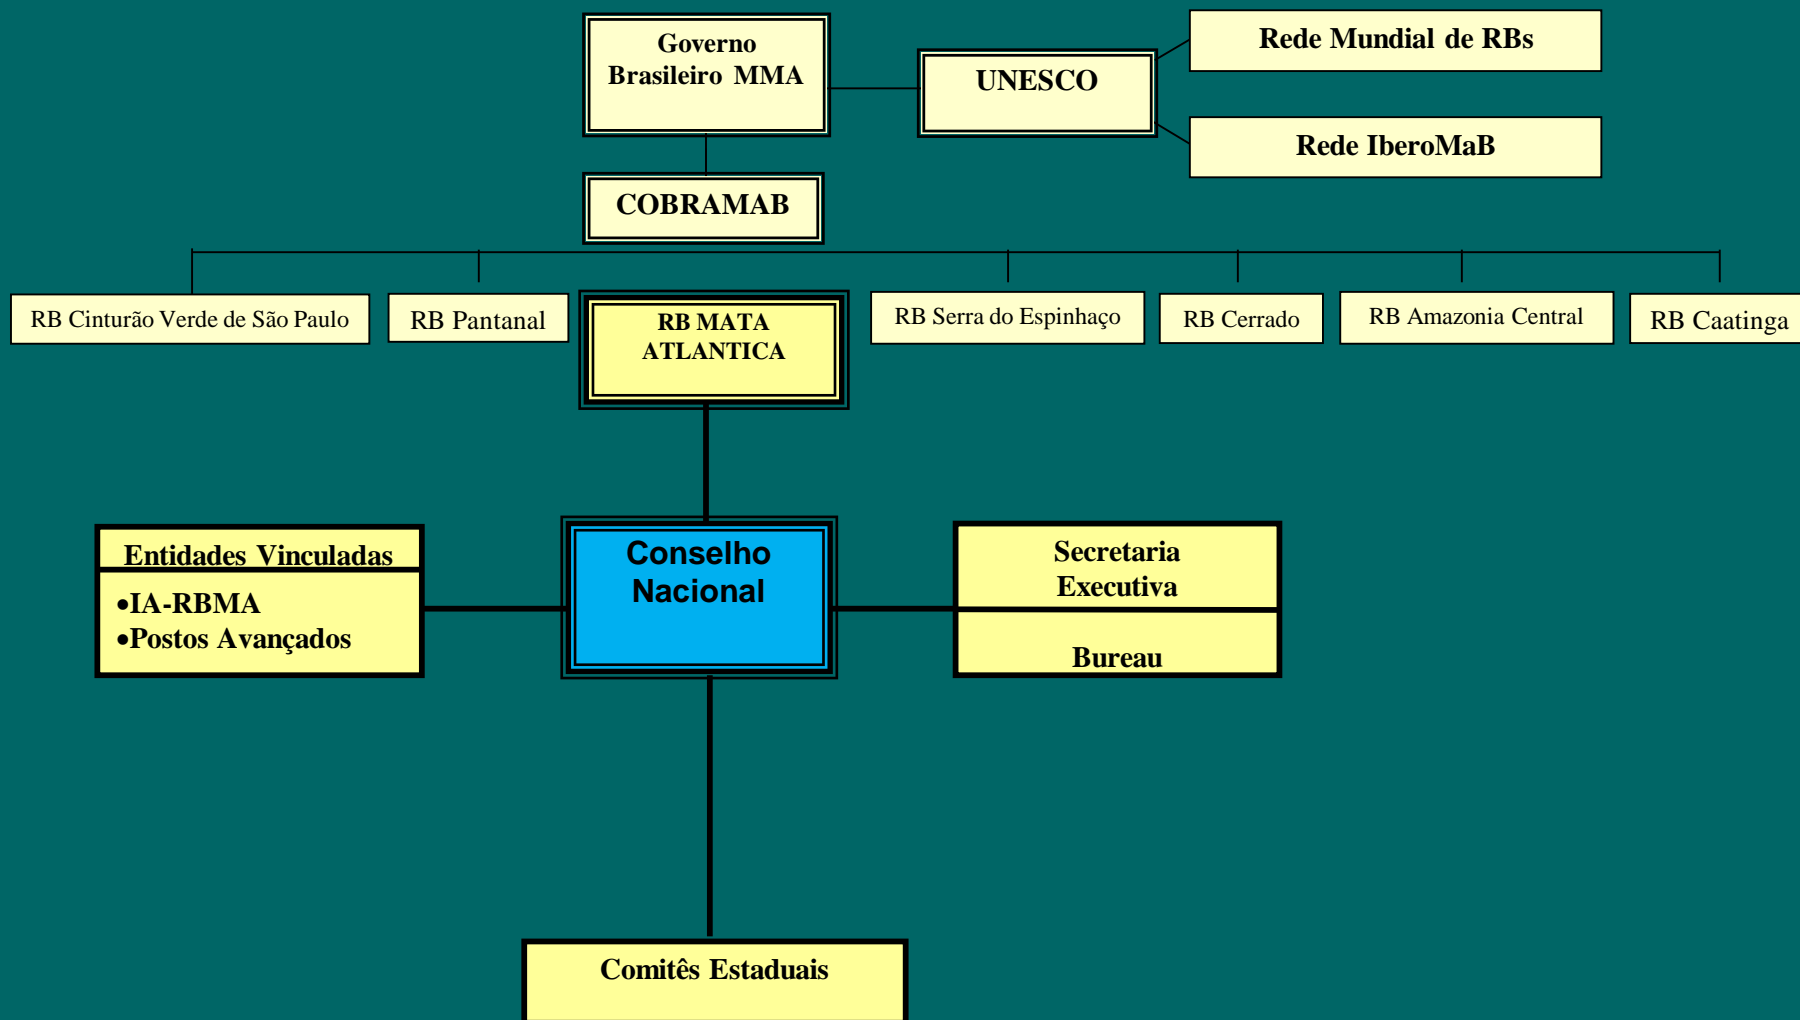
Governo Brasileiro MMA

UNESCO

Rede Mundial de RBs

Rede IberoMaB

COBRAMAB

RB Cinturão Verde de São Paulo

RB Pantanal

RB MATA ATLANTICA

RB Serra do Espinhaço

RB Cerrado

RB Amazonia Central

RB Caatinga

Entidades Vinculadas

•IA-RBMA
•Postos Avançados

Conselho Nacional

Secretaria Executiva

Bureau

Comitês Estaduais